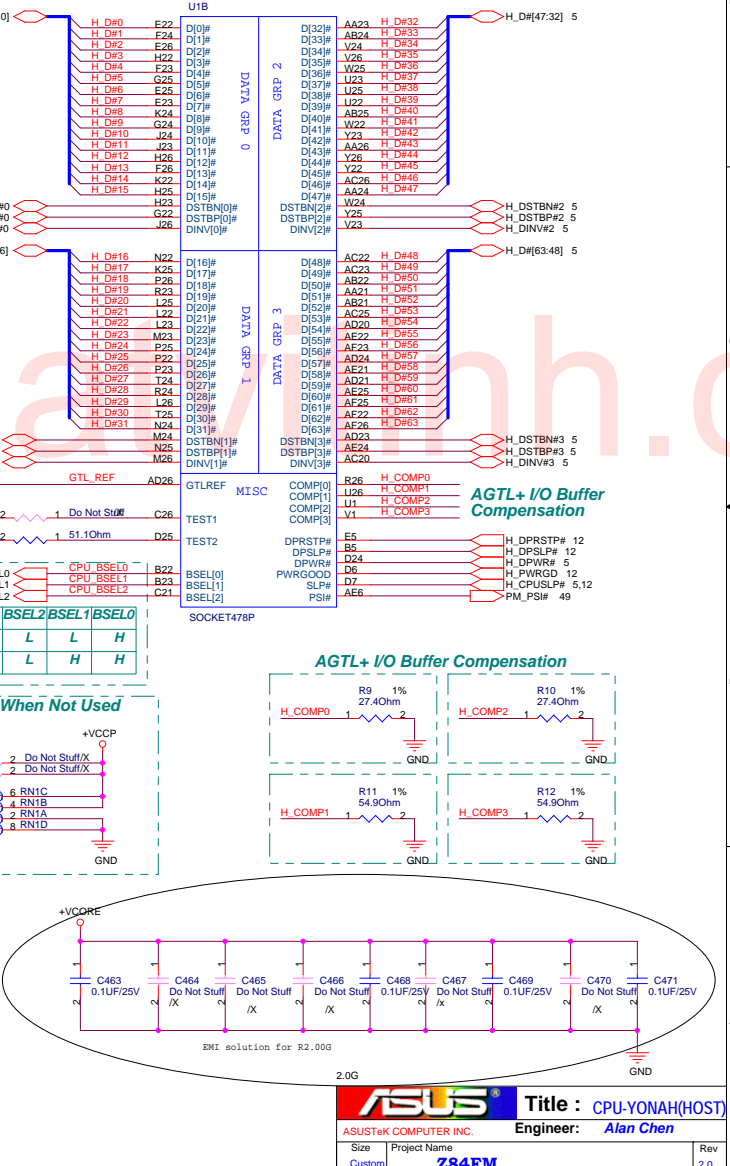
U1B

0]
H_D#0 E22 D[0]#
H_D#1 F24 D[1]#
H_D#2 E26 D[2]#
H_D#3 H22 D[3]#
H_D#4 F23 D[4]#
H_D#5 G25 D[5]#
H_D#6 E25 D[6]#
H_D#7 E23 D[7]#
H_D#8 K24 D[8]#
H_D#9 G24 D[9]#
H_D#10 J24 D[10]#
H_D#11 J23 D[11]#
H_D#12 H26 D[12]#
H_D#13 F26 D[13]#
H_D#14 K22 D[14]#
H_D#15 H25 D[15]#
#0 H23 DSTBN[0]#
#0 G22 DSTBP[0]#
#0 J26 DINV[0]#

DATA GRP 0
DATA GRP 2

D[32]# AA23 H_D#32
D[33]# AB24 H_D#33
D[34]# V24 H_D#34
D[35]# V26 H_D#35
D[36]# W25 H_D#36
D[37]# U23 H_D#37
D[38]# U25 H_D#38
D[39]# U22 H_D#39
D[40]# AB25 H_D#40
D[41]# W22 H_D#41
D[42]# Y23 H_D#42
D[43]# AA26 H_D#43
D[44]# Y26 H_D#44
D[45]# Y22 H_D#45
D[46]# AC26 H_D#46
D[47]# AA24 H_D#47
DSTBN[2]# W24
DSTBP[2]# Y25
DINV[2]# V23

H_D#[47:32] 5
H_DSTBN#2 5
H_DSTBP#2 5
H_DINV#2 5

6]
H_D#16 N22 D[16]#
H_D#17 K25 D[17]#
H_D#18 P26 D[18]#
H_D#19 R23 D[19]#
H_D#20 L25 D[20]#
H_D#21 L22 D[21]#
H_D#22 L23 D[22]#
H_D#23 M23 D[23]#
H_D#24 P25 D[24]#
H_D#25 P22 D[25]#
H_D#26 P23 D[26]#
H_D#27 T24 D[27]#
H_D#28 R24 D[28]#
H_D#29 L26 D[29]#
H_D#30 T25 D[30]#
H_D#31 N24 D[31]#
M24 DSTBN[1]#
N25 DSTBP[1]#
M26 DINV[1]#

DATA GRP 1
DATA GRP 3

D[48]# AC22 H_D#48
D[49]# AC23 H_D#49
D[50]# AB22 H_D#50
D[51]# AA21 H_D#51
D[52]# AB21 H_D#52
D[53]# AC25 H_D#53
D[54]# AD20 H_D#54
D[55]# AE22 H_D#55
D[56]# AF23 H_D#56
D[57]# AD24 H_D#57
D[58]# AE21 H_D#58
D[59]# AD21 H_D#59
D[60]# AE25 H_D#60
D[61]# AF25 H_D#61
D[62]# AF22 H_D#62
D[63]# AF26 H_D#63
DSTBN[3]# AD23
DSTBP[3]# AE24
DINV[3]# AC20

H_D#[63:48] 5
H_DSTBN#3 5
H_DSTBP#3 5
H_DINV#3 5

GTL_REF AD26 GTLREF
MISC
2 1 Do Not Stuff C26 TEST1
2 1 51.1Ohm D25 TEST2
L0 CPU_BSEL0 B22 BSEL[0]
L1 CPU_BSEL1 B23 BSEL[1]
L2 CPU_BSEL2 C21 BSEL[2]
SOCKET478P

COMP[0] R26 H_COMP0
COMP[1] U26 H_COMP1
COMP[2] U1 H_COMP2
COMP[3] V1 H_COMP3
AGTL+ I/O Buffer Compensation
DPRSTP# E5 H_DPRSTP# 12
DPSLP# B5 H_DPSLP# 12
DPWR# D24 H_DPWR# 5
PWRGOOD D6 H_PWRGD 12
SLP# D7 H_CPUSLP# 5,12
PSI# AE6 PM_PSI# 49

| BSEL2 | BSEL1 | BSEL0 |
|---|---|---|
| L | L | H |
| L | H | H |

When Not Used
+VCCP
2 Do Not Stuff/X
2 Do Not Stuff/X
6 RN1C
4 RN1B
2 RN1A
8 RN1D
GND

AGTL+ I/O Buffer Compensation
R9 1% 27.4Ohm H_COMP0 1 2 GND
R10 1% 27.4Ohm H_COMP2 1 2 GND
R11 1% 54.9Ohm H_COMP1 1 2 GND
R12 1% 54.9Ohm H_COMP3 1 2 GND

+VCORE
C463 0.1UF/25V
C464 Do Not Stuff /X
C465 Do Not Stuff /X
C466 Do Not Stuff /X
C468 0.1UF/25V
C467 Do Not Stuff /x
C469 0.1UF/25V
C470 Do Not Stuff /X
C471 0.1UF/25V
EMI solution for R2.00G
GND

2.0G
ASUS
ASUSTeK COMPUTER INC.
Title : CPU-YONAH(HOST)
Engineer: Alan Chen
Size Custom
Project Name Z84FM
Rev 2.0